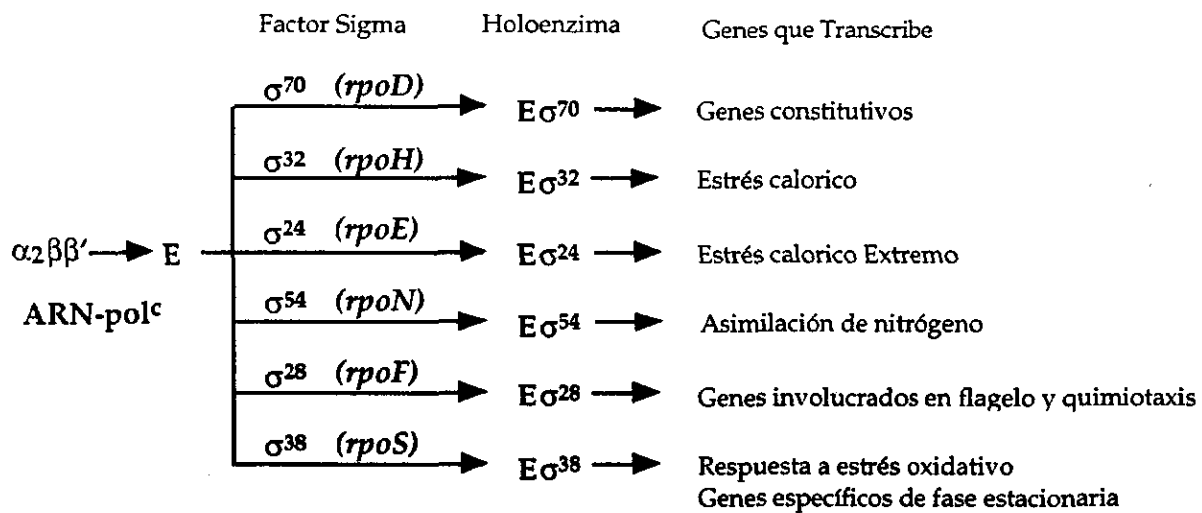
Factor Sigma Holoenzima Genes que Transcribe

$\alpha_2\beta\beta'$ → E

ARN-pol$^c$

$\sigma^{70}$ (*rpoD*) → E$\sigma^{70}$ → Genes constitutivos

$\sigma^{32}$ (*rpoH*) → E$\sigma^{32}$ → Estrés calorico

$\sigma^{24}$ (*rpoE*) → E$\sigma^{24}$ → Estrés calorico Extremo

$\sigma^{54}$ (*rpoN*) → E$\sigma^{54}$ → Asimilación de nitrógeno

$\sigma^{28}$ (*rpoF*) → E$\sigma^{28}$ → Genes involucrados en flagelo y quimiotaxis

$\sigma^{38}$ (*rpoS*) → E$\sigma^{38}$ → Respuesta a estrés oxidativo
Genes específicos de fase estacionaria